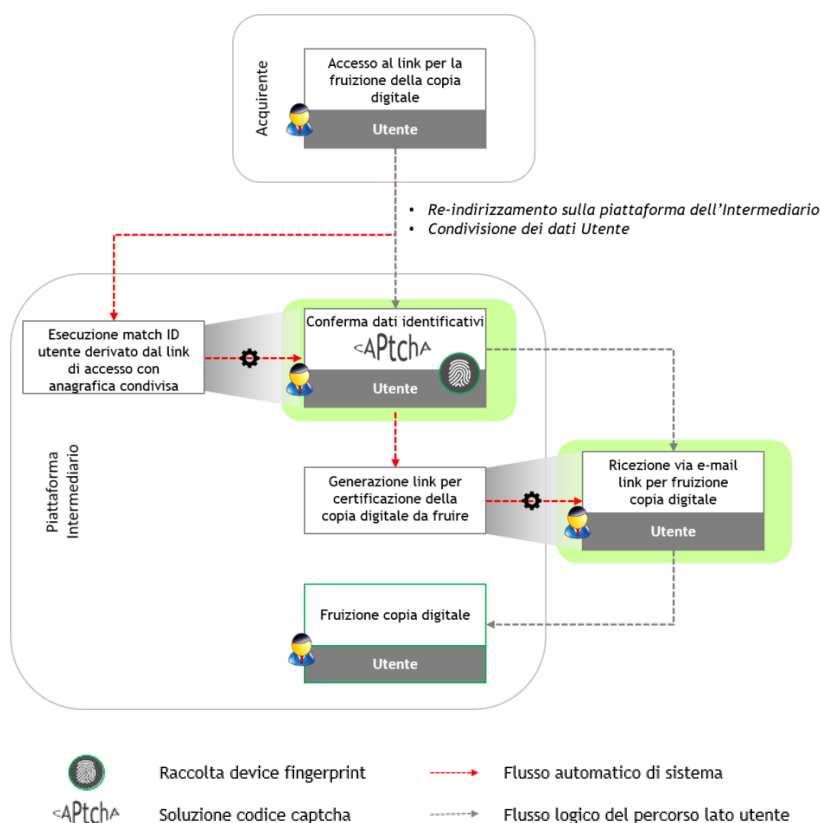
Acquirente

Accesso al link per la fruizione della copia digitale

Utente

• Re-indirizzamento sulla piattaforma dell'Intermediario
• Condivisione dei dati Utente

Esecuzione match ID utente derivato dal link di accesso con anagrafica condivisa

Conferma dati identificativi

<APtchA

Utente

Piattaforma Intermediario

Generazione link per certificazione della copia digitale da fruire

Ricezione via e-mail link per fruizione copia digitale

Utente

Fruizione copia digitale

Utente

Raccolta device fingerprint

Flusso automatico di sistema

<APtchA Soluzione codice captcha

Flusso logico del percorso lato utente